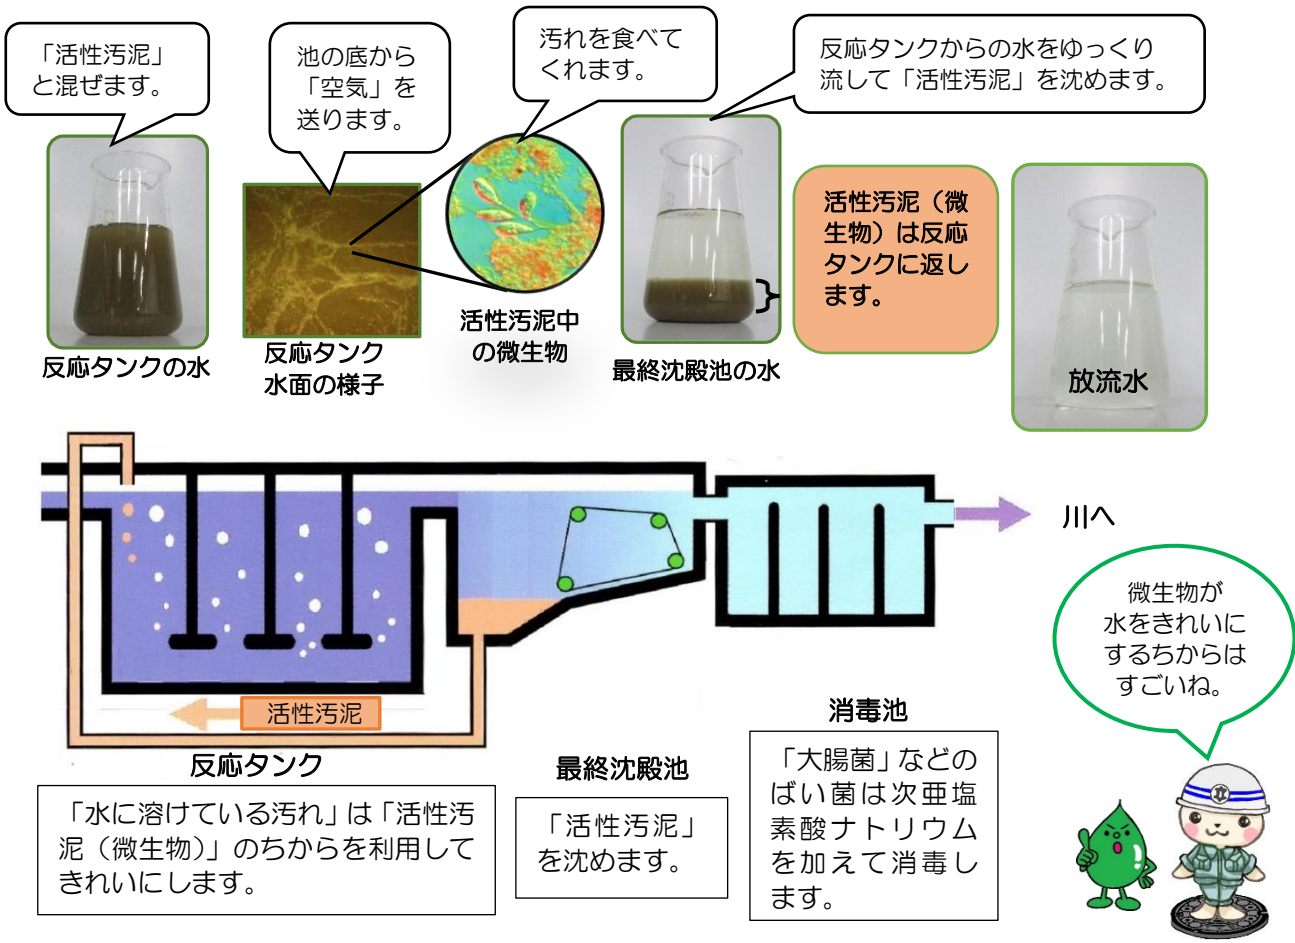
「活性汚泥」と混ぜます。

池の底から「空気」を送ります。

汚れを食べてくれます。

反応タンクからの水をゆっくり流して「活性汚泥」を沈めます。

反応タンクの水

反応タンク水面の様子

活性汚泥中の微生物

最終沈殿池の水

活性汚泥（微生物）は反応タンクに返します。

放流水

川へ

微生物が水をきれいにするちからはすごいね。

活性汚泥

反応タンク

「水に溶けている汚れ」は「活性汚泥（微生物）」のちからを利用してきれいにします。

最終沈殿池

「活性汚泥」を沈めます。

消毒池

「大腸菌」などのばい菌は次亜塩素酸ナトリウムを加えて消毒します。